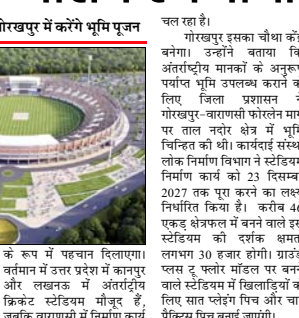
गोरखपुर में करेंगे भूमि पूजन

के रूप में पहचान दिलाएगा। वर्तमान में उत्तर प्रदेश में कानपुर और लखनऊ में अंतर्राष्ट्रीय क्रिकेट स्टेडियम मौजूद हैं, जबकि वाराणसी में निर्माण कार्य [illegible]

चल रहा है।

गोरखपुर इसका चौथा कें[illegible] बनेगा। उन्होंने बताया वि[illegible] अंतर्राष्ट्रीय मानकों के अनुरू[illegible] पर्याप्त भूमि उपलब्ध कराने क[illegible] लिए जिला प्रशासन ने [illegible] गोरखपुर-वाराणसी फोरलेन माग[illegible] पर ताल नदोर क्षेत्र में भूमि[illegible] चिन्हित की थी। कार्यदाई संस्था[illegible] लोक निर्माण विभाग ने स्टेडियम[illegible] निर्माण कार्य को 23 दिसम्ब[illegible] 2027 तक पूरा करने का लक्ष्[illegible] निर्धारित किया है। करीब 46 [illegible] एकड़ क्षेत्रफल में बनने वाले इस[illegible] स्टेडियम की दर्शक क्षमता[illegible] लगभग 30 हजार होगी। ग्राउंड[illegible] प्लस टू फ्लोर मॉडल पर बन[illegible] वाले स्टेडियम में खिलाड़ियों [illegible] लिए सात प्लेइंग पिच और चा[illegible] प्रैक्टिस पिच बनाई जाएंगी।